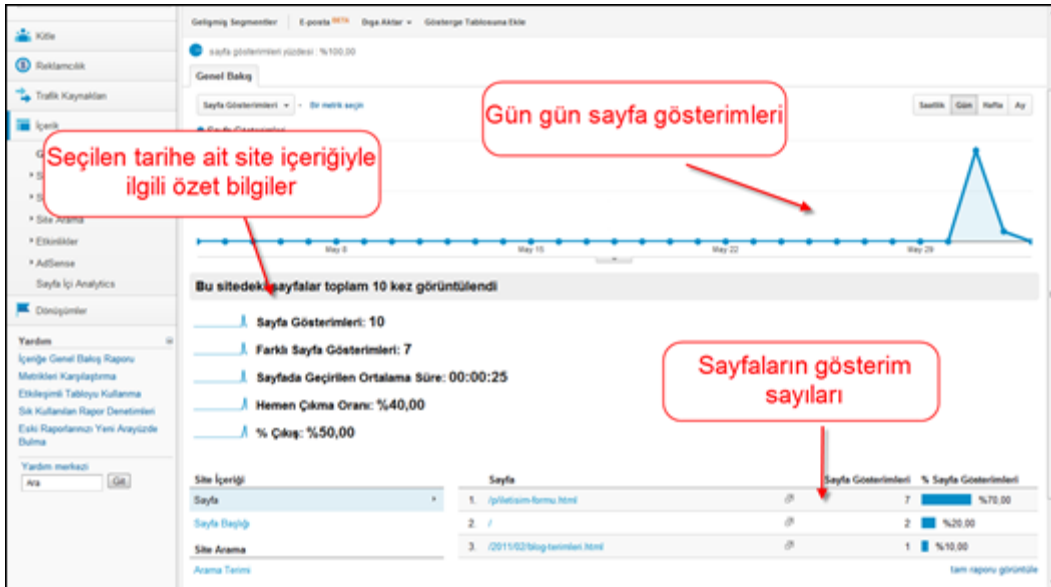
Kitle

Reklamcılık

Trafik Kaynakları

İçerik

Site Arama

Etkinlikler

AdSense

Sayfa İçi Analytics

Dönüşümler

Yardım

İçeriğe Genel Bakış Raporu

Metrikleri Karşılaştırma

Etkileşimli Tabloyu Kullanma

Sık Kullanılan Rapor Denetimleri

Eski Raporlarınızı Yeni Arayüzde Bulma

Yardım merkezi

Ara

Git

Gelişmiş Segmentler | E-posta BETA | Dışa Aktar | Gösterge Tablosuna Ekle

sayfa gösterimleri yüzdesi : %100,00

Genel Bakış

Sayfa Gösterimleri · Bir metrik seçin

Saatlik | Gün | Hafta | Ay

Gün gün sayfa gösterimleri

Seçilen tarihe ait site içeriğiyle ilgili özet bilgiler

May 8 | May 15 | May 22 | May 29

Bu sitedeki sayfalar toplam 10 kez görüntülendi

Sayfa Gösterimleri: 10

Farklı Sayfa Gösterimleri: 7

Sayfada Geçirilen Ortalama Süre: 00:00:25

Hemen Çıkma Oranı: %40,00

% Çıkış: %50,00

Sayfaların gösterim sayıları

Site İçeriği

Sayfa

Sayfa Başlığı

Site Arama

Arama Terimi

| | Sayfa | Sayfa Gösterimleri | % Sayfa Gösterimleri |
|---|---|---|---|
| 1. | /p/iletisim-formu.html | 7 | %70,00 |
| 2. | / | 2 | %20,00 |
| 3. | /2011/02/blog-terimleri.html | 1 | %10,00 |

tam raporu görüntüle